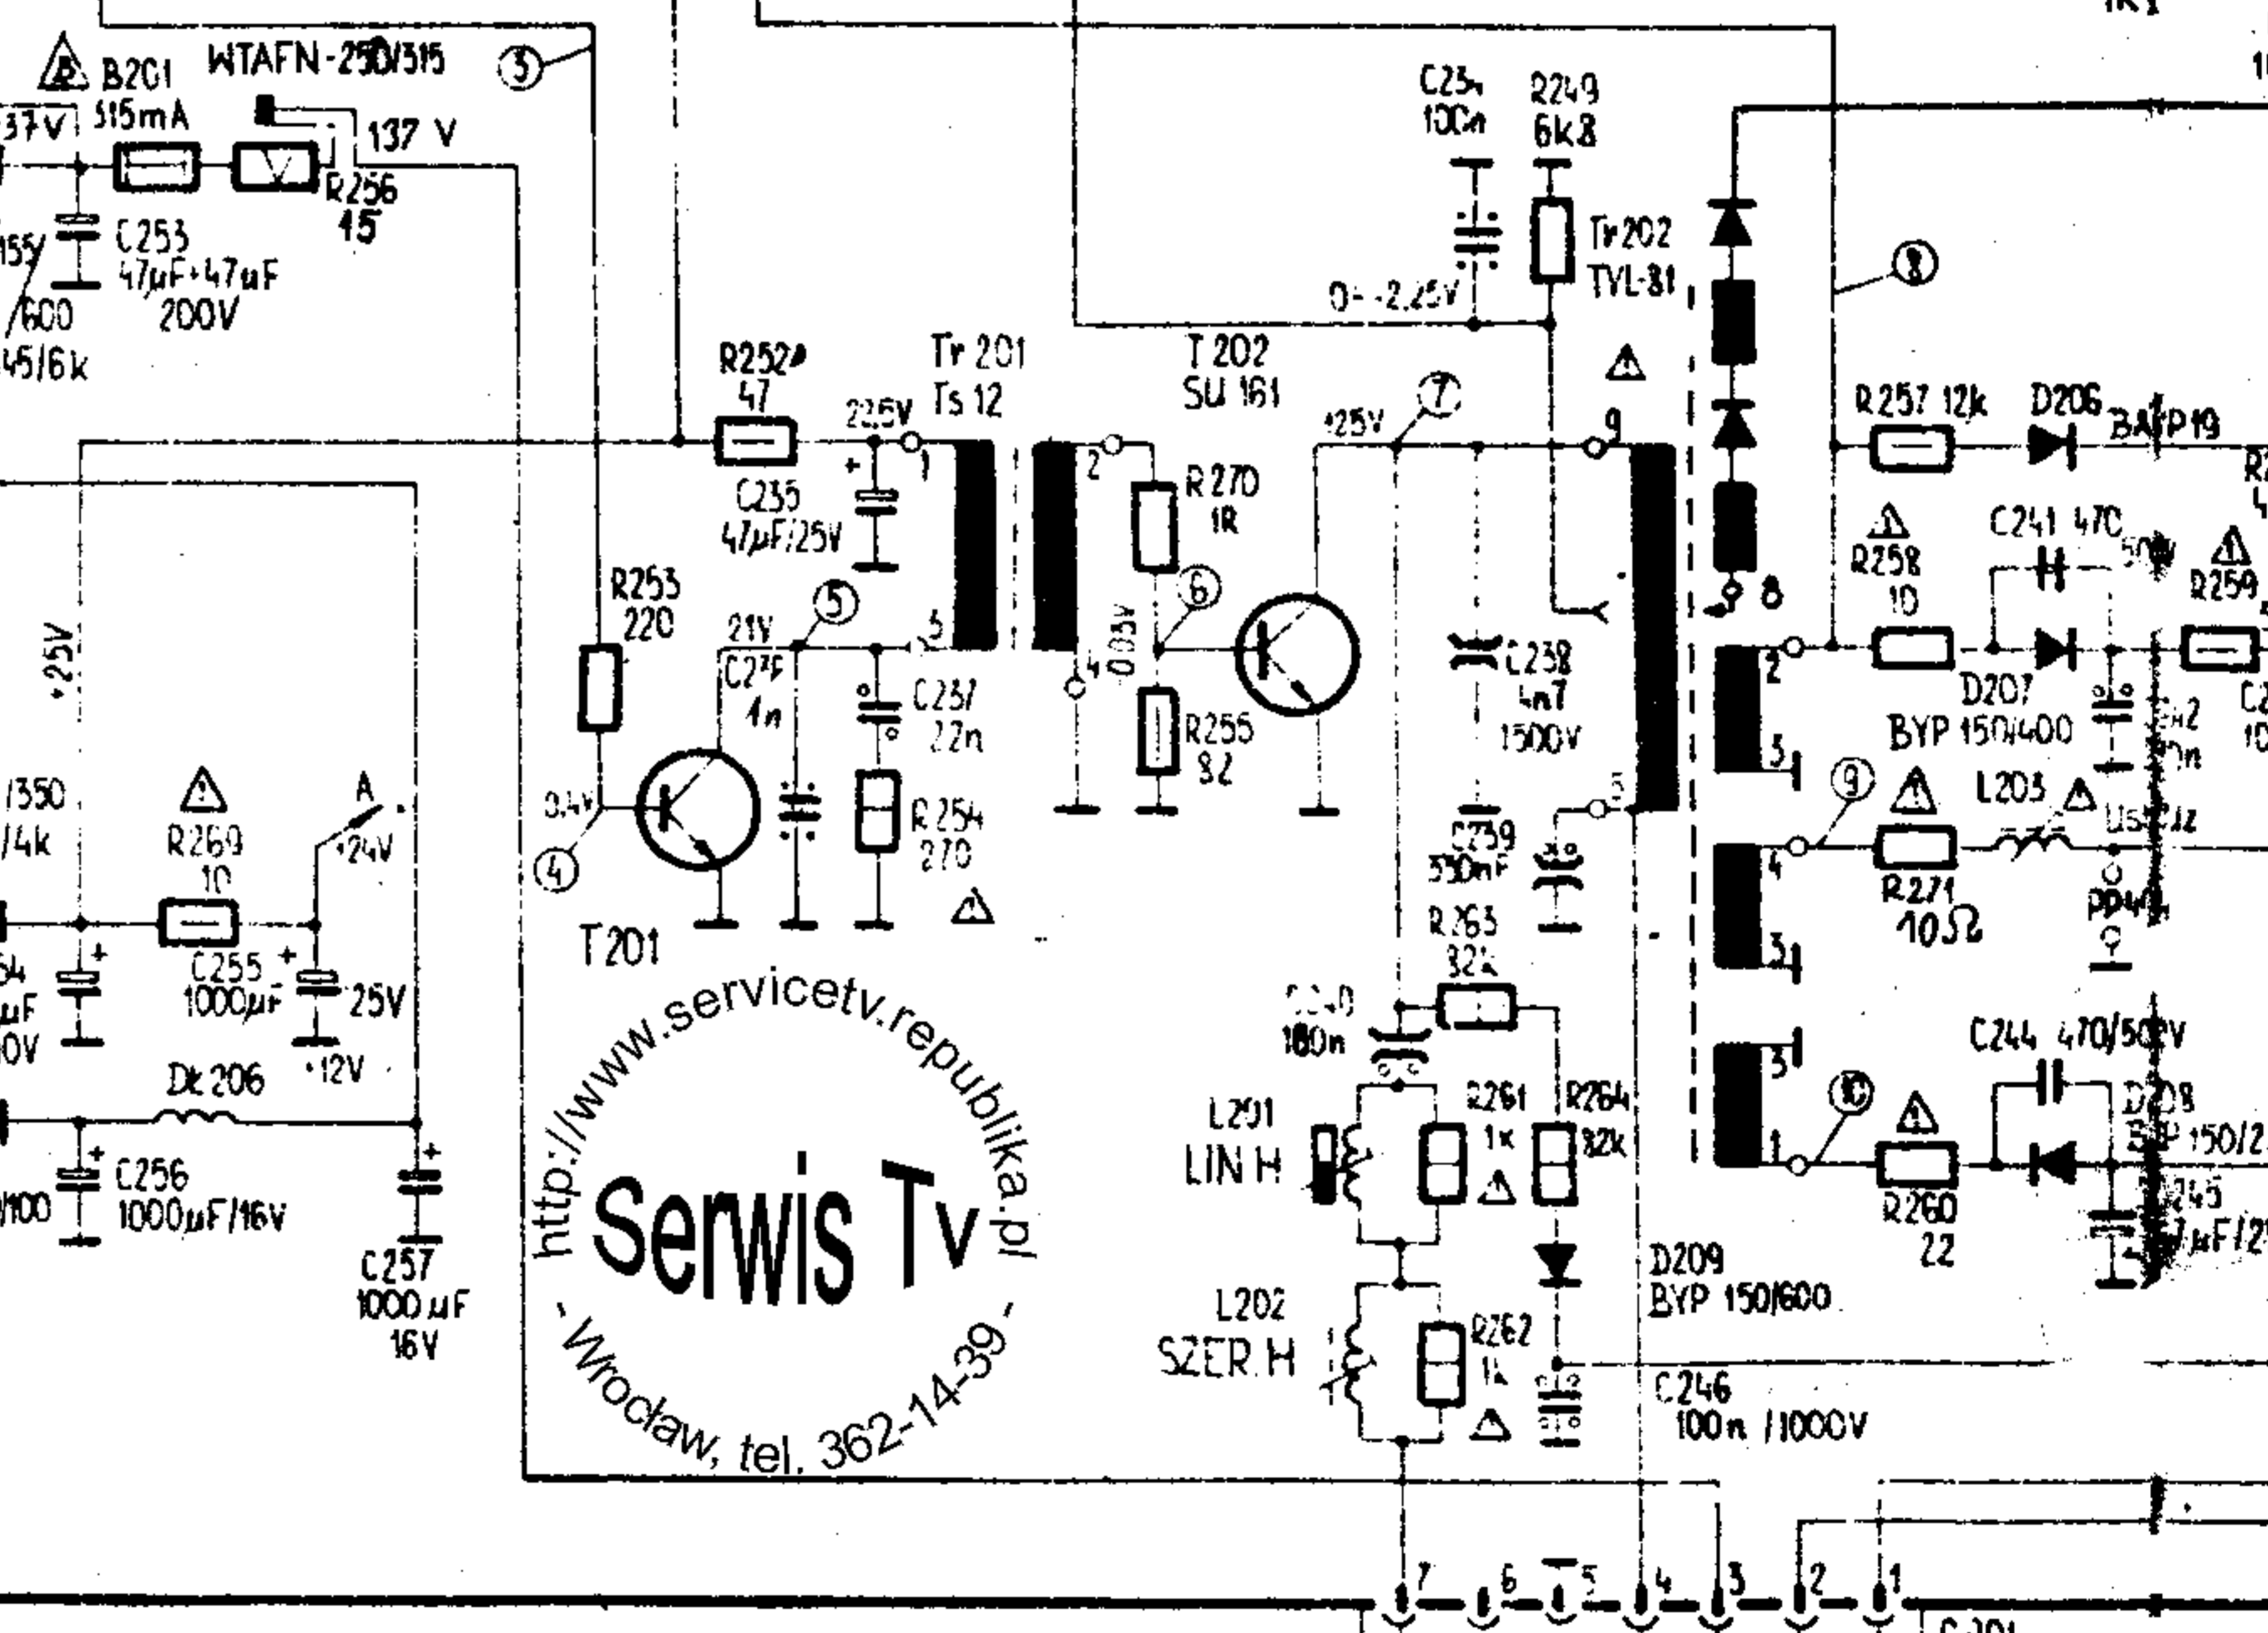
B201 WTAFN-250/315
3
137V 315mA
137 V
R256
45
C253
47µF+47µF
200V
155
/600
45/6k
C234
100n
R249
6k8
Tr202
TVL-81
0÷-2,25V
8
R252
47
Tr 201
Ts 12
T 202
SU 161
22,5V
+25V
7
9
R257 12k
D206 BAYP19
C235
47µF/25V
1
2
R270
1R
R258
10
C241 470 50V
R259
R253
220
21V
C27F
1n
5
C237
22n
4
0,03V
6
C238
4n7
1500V
8
2
D207
BYP 150/400
+25V
3
0,4V
R255
82
R254
270
5
C239
330nF
9
L203
R271
10Ω
4
/350
/4k
R269
10
A
+24V
4
T201
R263
32k
3
C240
180n
C244 470/50V
C255
1000µF
25V
+12V
Dł 206
L201
LIN H
R261
1k
R264
82k
3
10
D208
BYP 150/2
C256
1000µF/16V
C257
1000µF
16V
R260
22
D209
BYP 150/600
L202
SZER H
R262
1k
C246
100n /1000V
7 6 5 4 3 2 1
http://www.servicetv.republika.pl
Serwis Tv
- Wrocław, tel. 362-14-39 -